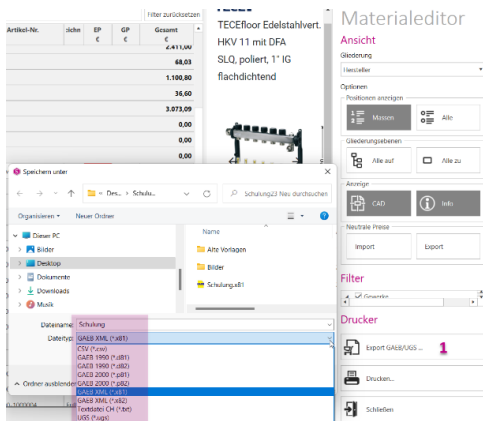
Filter zurücksetzen

| Artikel-Nr. | eichn | EP € | GP € | Gesamt € |
|---|---|---|---|---|
| | | | | 2.411,00 |
| | | | | 68,03 |
| | | | | 1.100,80 |
| | | | | 36,60 |
| | | | | 3.073,09 |
| | | | | 0,00 |
| | | | | 0,00 |
| | | | | 0,00 |
| | | | | 0,00 |

TECEfloor Edelstahlvert. HKV 11 mit DFA SLQ, poliert, 1" IG flachdichtend

Materialeditor

Ansicht

Gliederung

Hersteller

Optionen

Positionen anzeigen

Massen

Alle

Gliederungsebenen

Alle auf

Alle zu

Anzeige

CAD

Info

Neutrale Preise

Import

Export

Filter

Gewerke

Drucker

Export GAEB/UGS ...

1

Drucken...

Schließen

Speichern unter

Des... > Schulu...

Schulung23 Neu durchsuchen

Organisieren ▾

Neuer Ordner

Name

Dieser PC

Bilder

Desktop

Dokumente

Downloads

Musik

Alte Vorlagen

Bilder

Schulung.x81

Dateiname: Schulung

Dateityp: GAEB XML (*.x81)

CSV (*.csv)

GAEB 1990 (*.d81)

GAEB 1990 (*.d82)

GAEB 2000 (*.p81)

GAEB 2000 (*.p82)

GAEB XML (*.x81)

GAEB XML (*.x82)

Textdatei CH (*.txt)

UGS (*.ugs)

Ordner ausblenden

-2000004